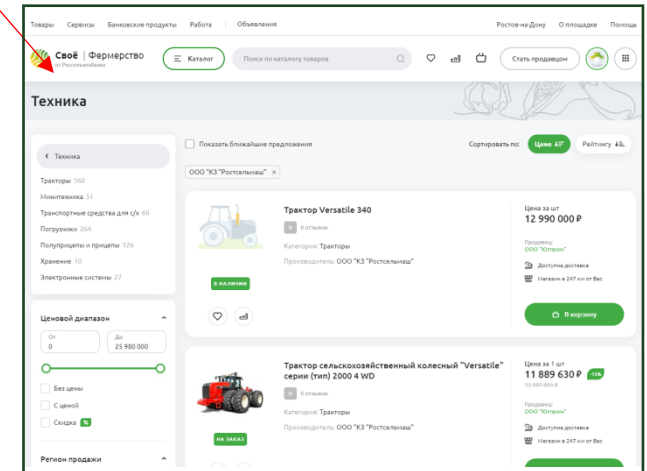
Товары Сервисы Банковские продукты Работа Объявления

Ростов-на-Дону О площадке Помощь

Своё | Фермерство
от Россельхозбанка

Каталог

Поиск по каталогу товаров

Стать продавцом

Техника

Техника

Тракторы 560
Минитехника 51
Транспортные средства для с/х 60
Погрузчики 264
Полуприцепы и прицепы 126
Хранение 10
Электронные системы 27

Ценовой диапазон

От
0

До
25 980 000

Без цены
С ценой
Скидка %

Регион продажи

Показать ближайшие предложения

Сортировать по: Цене Рейтингу

ООО "КЗ "Ростсельмаш" ×

В НАЛИЧИИ

Трактор Versatile 340

0 отзывов

Категория: Тракторы

Производитель: ООО "КЗ "Ростсельмаш"

Цена за шт
12 990 000 ₽

Продавец:
ООО "Югтрон"

Доступна доставка

Магазин в 247 км от Вас

В корзину

НА ЗАКАЗ

Трактор сельскохозяйственный колесный "Versatile" серии (тип) 2000 4 WD

0 отзывов

Категория: Тракторы

Производитель: ООО "КЗ "Ростсельмаш"

Цена за 1 шт
11 889 630 ₽ -10%
13 987 800 ₽

Продавец:
ООО "Югтрон"

Доступна доставка

Магазин в 247 км от Вас